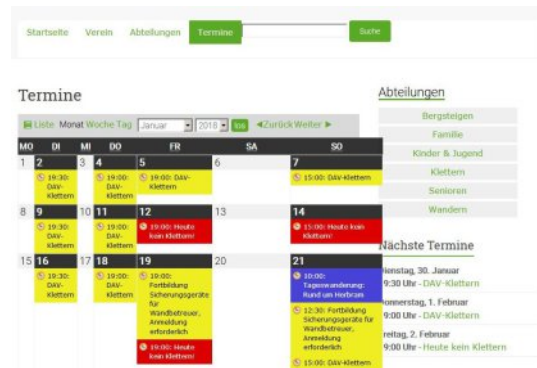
Startseite Verein Abteilungen Termine Suche

Termine

Liste Monat Woche Tag Januar 2018 los ◄Zurück Weiter ►

| MO | DI | MI | DO | FR | SA | SO |
|---|---|---|---|---|---|---|
| 1 | 2 19:30: DAV-Klettern | 3 | 4 19:00: DAV-Klettern | 5 19:00: DAV-Klettern | 6 | 7 15:00: DAV-Klettern |
| 8 | 9 19:30: DAV-Klettern | 10 | 11 19:00: DAV-Klettern | 12 19:00: Heute kein Klettern! | 13 | 14 15:00: Heute kein Klettern! |
| 15 | 16 19:30: DAV-Klettern | 17 | 18 19:00: DAV-Klettern | 19 19:00: Fortbildung Sicherungsgeräte für Wandbetreuer, Anmeldung erforderlich 19:00: Heute kein Klettern! | 20 | 21 10:00: Tageswanderung: Rund um Herbram 12:30: Fortbildung Sicherungsgeräte für Wandbetreuer, Anmeldung erforderlich 15:00: DAV-Klettern |

Abteilungen

Bergsteigen
Familie
Kinder & Jugend
Klettern
Senioren
Wandern

Nächste Termine

ienstag, 30. Januar
9:30 Uhr - DAV-Klettern

onnerstag, 1. Februar
9:00 Uhr - DAV-Klettern

reitag, 2. Februar
9:00 Uhr - Heute kein Klettern